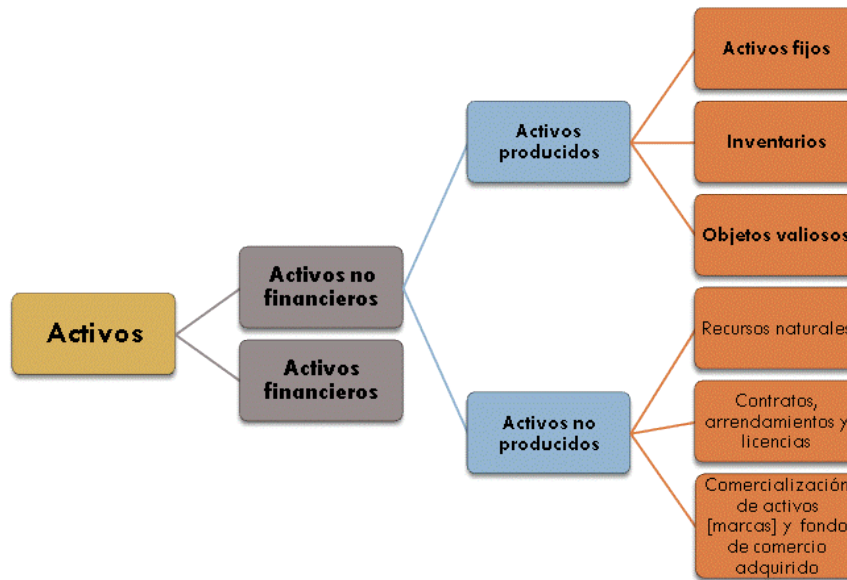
Activos

Activos no financieros

Activos financieros

Activos producidos

Activos no producidos

Activos fijos

Inventarios

Objetos valiosos

Recursos naturales

Contratos, arrendamientos y licencias

Comercialización de activos [marcas] y fondo de comercio adquirido